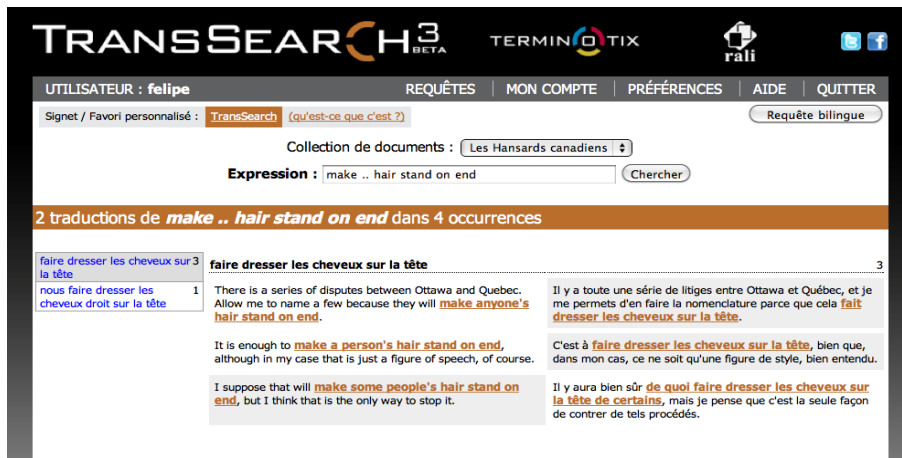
TRANSSEARCH 3 BETA

TERMINOTIX

rali

UTILISATEUR : felipe

REQUÊTES | MON COMPTE | PRÉFÉRENCES | AIDE | QUITTER

Signet / Favori personnalisé : TransSearch (qu'est-ce que c'est ?)

Requête bilingue

Collection de documents : Les Hansards canadiens

Expression : make .. hair stand on end

Chercher

2 traductions de make .. hair stand on end dans 4 occurrences

| | |
|---|---|
| faire dresser les cheveux sur la tête | 3 |
| nous faire dresser les cheveux droit sur la tête | 1 |

faire dresser les cheveux sur la tête 3

There is a series of disputes between Ottawa and Quebec. Allow me to name a few because they will make anyone's hair stand on end.

Il y a toute une série de litiges entre Ottawa et Québec, et je me permets d'en faire la nomenclature parce que cela fait dresser les cheveux sur la tête.

It is enough to make a person's hair stand on end, although in my case that is just a figure of speech, of course.

C'est à faire dresser les cheveux sur la tête, bien que, dans mon cas, ce ne soit qu'une figure de style, bien entendu.

I suppose that will make some people's hair stand on end, but I think that is the only way to stop it.

Il y aura bien sûr de quoi faire dresser les cheveux sur la tête de certains, mais je pense que c'est la seule façon de contrer de tels procédés.